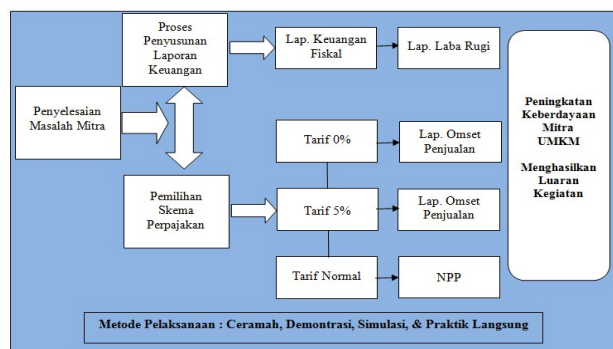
Penyelesaian Masalah Mitra

Proses Penyusunan Laporan Keuangan

Lap. Keuangan Fiskal

Lap. Laba Rugi

Pemilihan Skema Perpajakan

Tarif 0%

Lap. Omset Penjualan

Tarif 5%

Lap. Omset Penjualan

Tarif Normal

NPP

Peningkatan Keberdayaan Mitra UMKM

Menghasilkan Luaran Kegiatan

Metode Pelaksanaan : Ceramah, Demontrasi, Simulasi, & Praktik Langsung